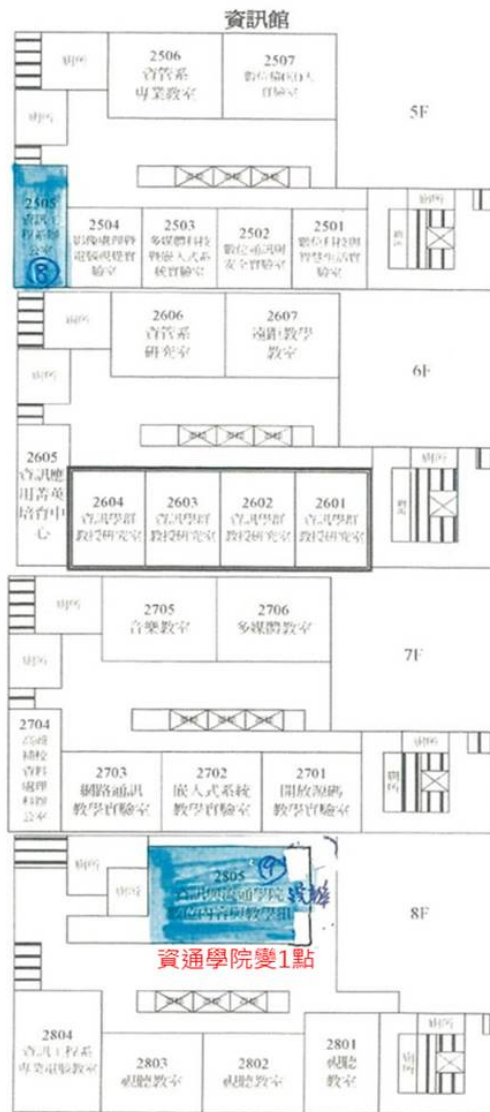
資訊館

廁所
2506
資管系
專業教室
2507
數位編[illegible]
實驗室
廁所
5F
2505
資訊工程系辦公室
2504
影像處理與電腦視覺實驗室
2503
多媒體科技與嵌入式系統實驗室
2502
數位通訊與安全實驗室
2501
數位科技與智慧生活實驗室
廁所

廁所
2606
資管系
研究室
2607
遠距教學
教室
廁所
6F
2605
資訊應用菁英培育中心
2604
資訊學群
教授研究室
2603
資訊學群
教授研究室
2602
資訊學群
教授研究室
2601
資訊學群
教授研究室
廁所

廁所
2705
音樂教室
2706
多媒體教室
廁所
7F
2704
資通科技管理學程辦公室
2703
網路通訊
教學實驗室
2702
嵌入式系統
教學實驗室
2701
開放源碼
教學實驗室
廁所

廁所
廁所
2805
資訊與通訊學院
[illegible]
8F
資通學院變1點
2804
資訊工程系
專業研究教室
2803
視聽教室
2802
視聽教室
2801
視聽
教室
廁所